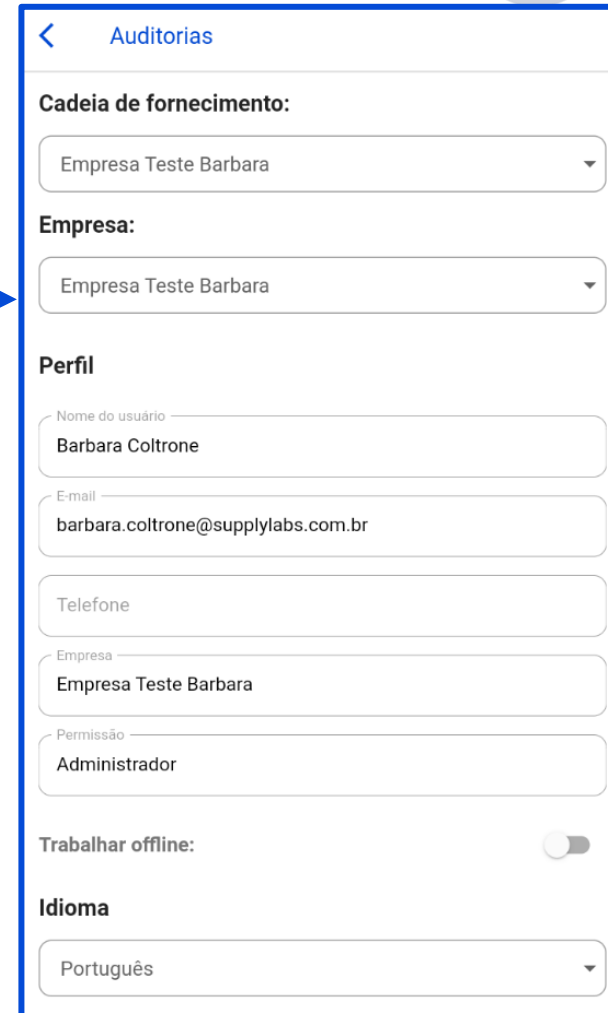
Auditorias

Cadeia de fornecimento:

Empresa Teste Barbara

Empresa:

Empresa Teste Barbara

Perfil

Nome do usuário
Barbara Coltrone

E-mail
barbara.coltrone@supplylabs.com.br

Telefone

Empresa
Empresa Teste Barbara

Permissão
Administrador

Trabalhar offline:

Idioma

Português